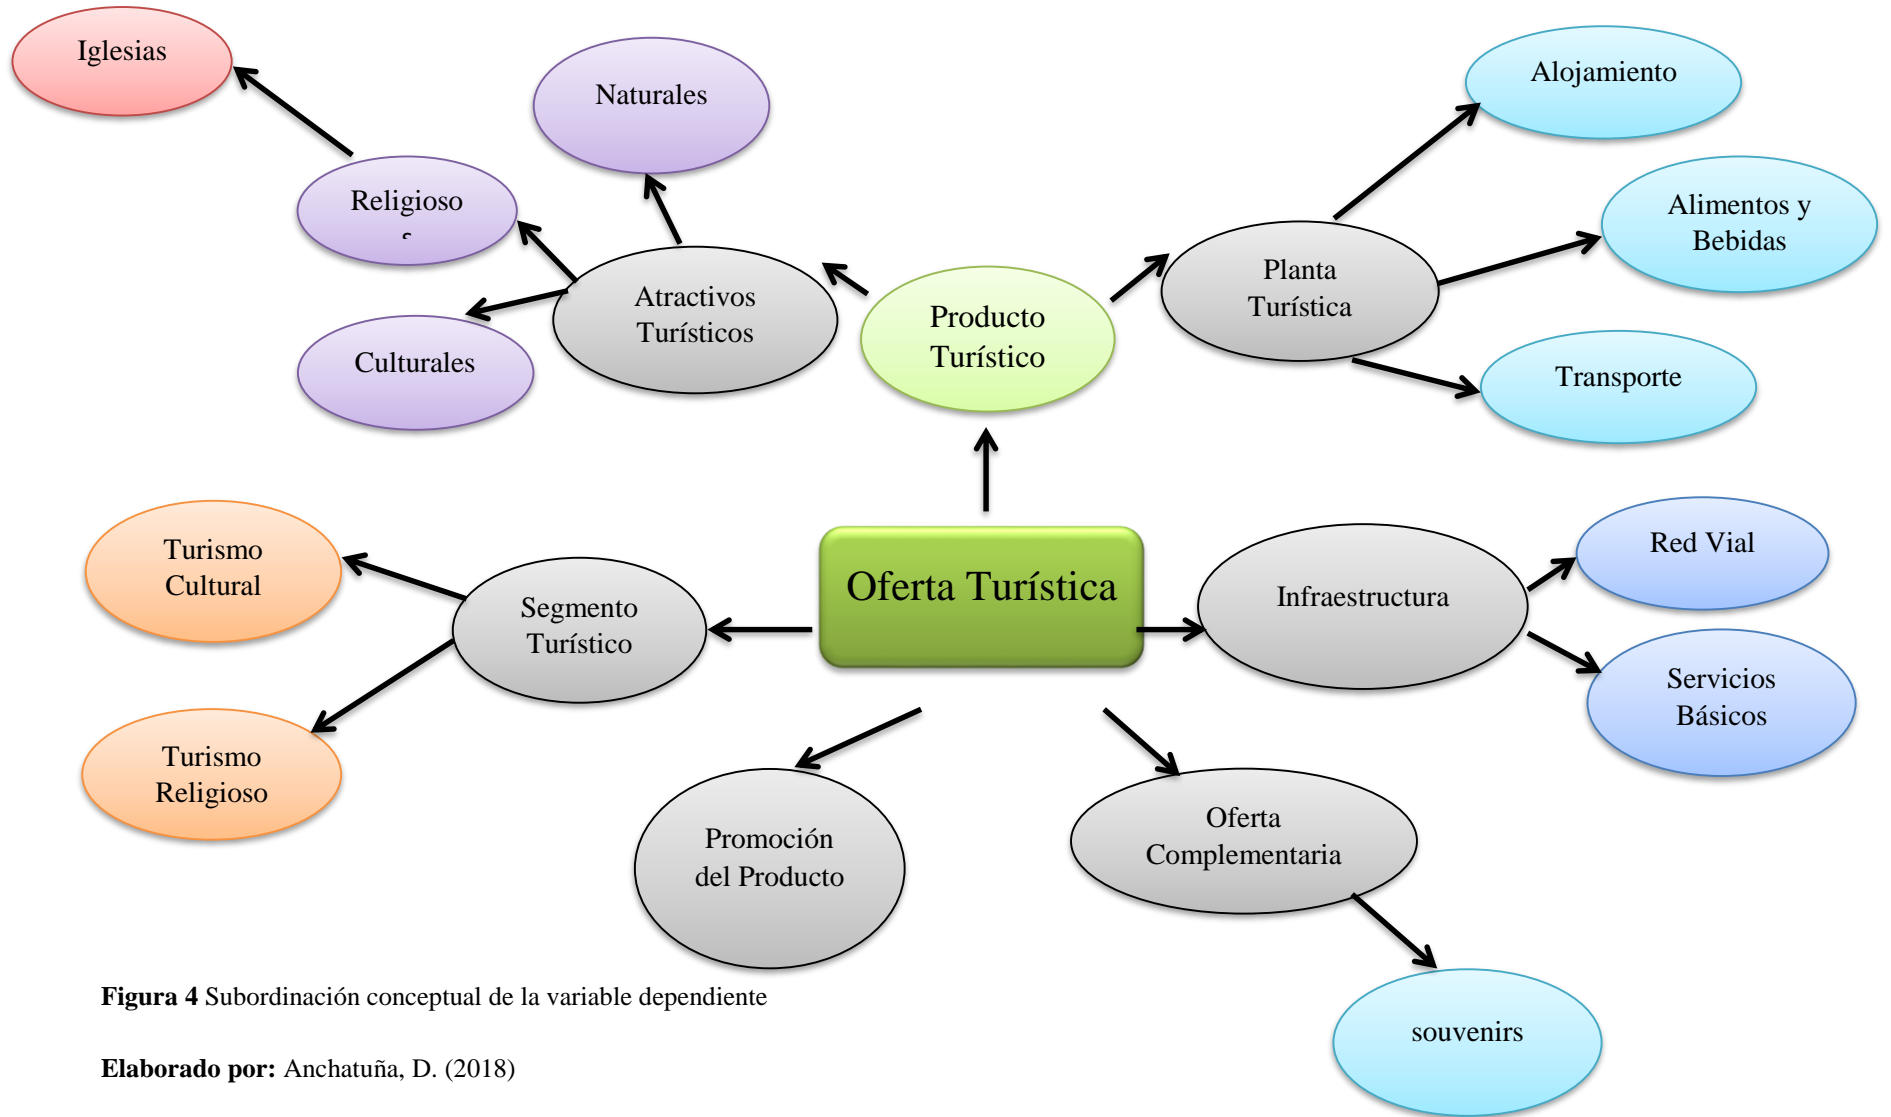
Iglesias

Naturales

Religioso

Atractivos Turísticos

Culturales

Producto Turístico

Planta Turística

Alojamiento

Alimentos y Bebidas

Transporte

Oferta Turística

Turismo Cultural

Segmento Turístico

Turismo Religioso

Infraestructura

Red Vial

Servicios Básicos

Promoción del Producto

Oferta Complementaria

souvenirs

**Figura 4** Subordinación conceptual de la variable dependiente

**Elaborado por:** Anchatuña, D. (2018)